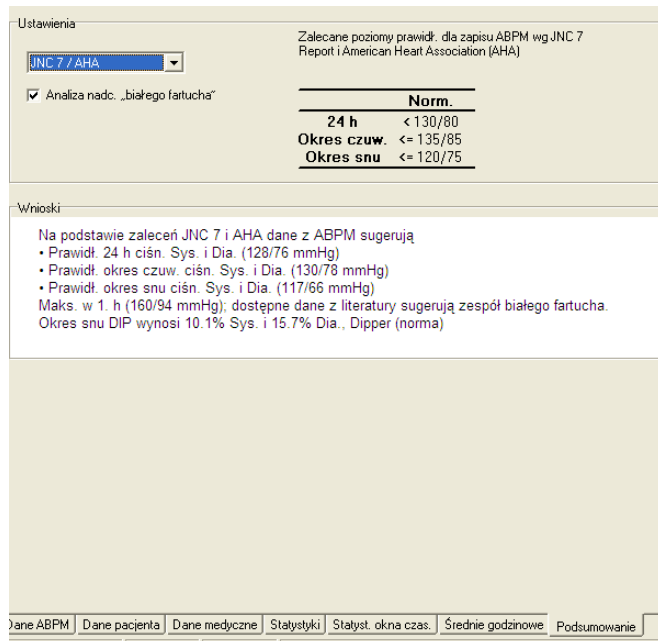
Ustawienia

JNC 7 / AHA

☑ Analiza nadc. „białego fartucha"

Zalecane poziomy prawidł. dla zapisu ABPM wg JNC 7 Report i American Heart Association (AHA)

| | Norm. |
|---|---|
| 24 h | < 130/80 |
| Okres czuw. | <= 135/85 |
| Okres snu | <= 120/75 |

Wnioski

Na podstawie zaleceń JNC 7 i AHA dane z ABPM sugerują
• Prawidł. 24 h ciśn. Sys. i Dia. (128/76 mmHg)
• Prawidł. okres czuw. ciśn. Sys. i Dia. (130/78 mmHg)
• Prawidł. okres snu ciśn. Sys. i Dia. (117/66 mmHg)
Maks. w 1. h (160/94 mmHg); dostępne dane z literatury sugerują zespół białego fartucha.
Okres snu DIP wynosi 10.1% Sys. i 15.7% Dia., Dipper (norma)

Dane ABPM | Dane pacjenta | Dane medyczne | Statystyki | Statyst. okna czas. | Średnie godzinowe | Podsumowanie